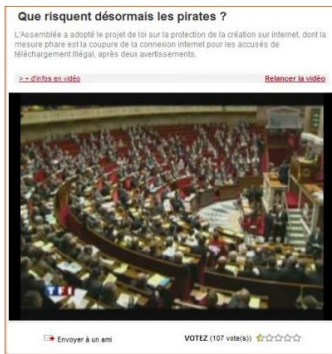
Que risquent désormais les pirates ?

L'Assemblée a adopté le projet de loi sur la protection de la création sur internet, dont la mesure phare est la coupure de la connexion internet pour les accusés de téléchargement illégal, après deux avertissements.

> + d'infos en vidéo

Relancer la vidéo

TF1

Envoyer à un ami

VOTEZ (107 vote(s))